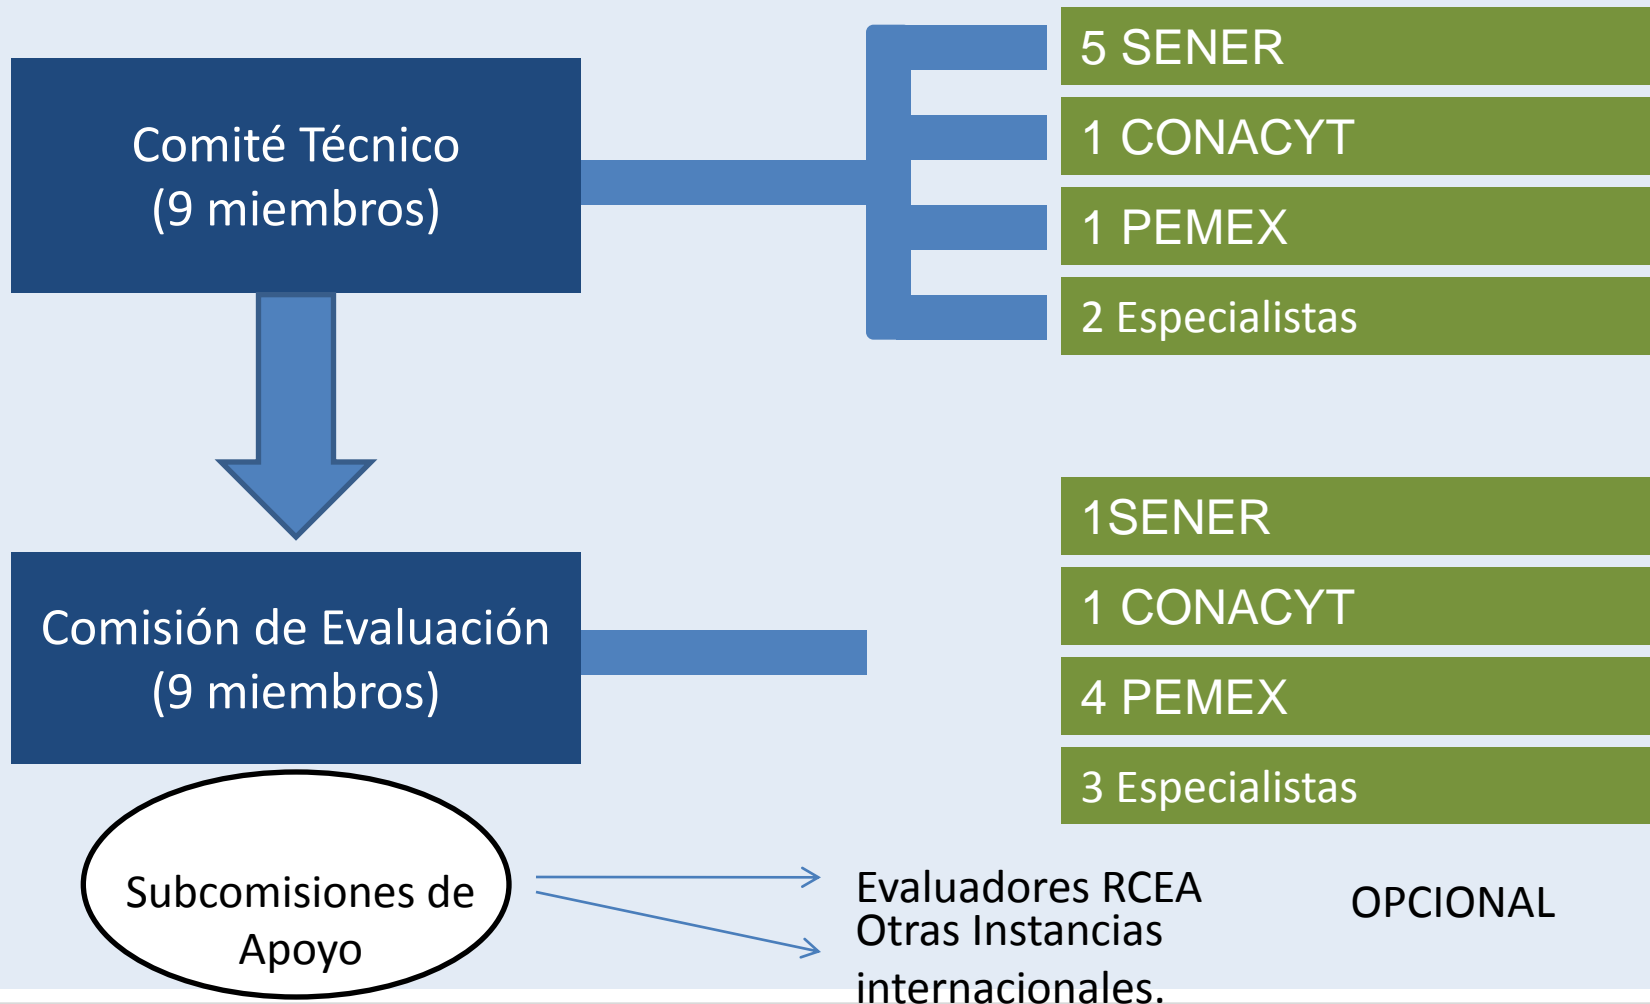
Comité Técnico
(9 miembros)

5 SENER

1 CONACYT

1 PEMEX

2 Especialistas

Comisión de Evaluación
(9 miembros)

1SENER

1 CONACYT

4 PEMEX

3 Especialistas

Subcomisiones de Apoyo

Evaluadores RCEA
Otras Instancias internacionales.

OPCIONAL